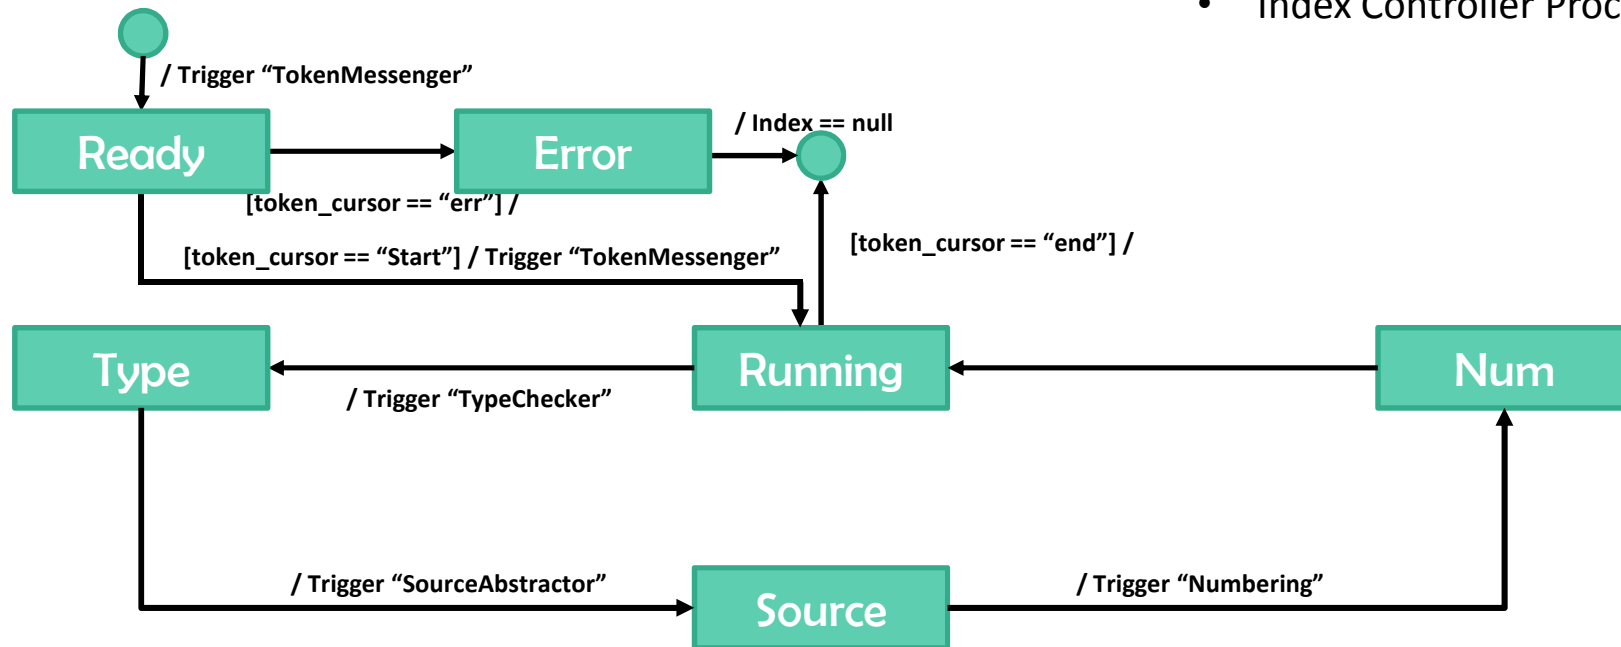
• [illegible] Controller Proc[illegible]

/ Trigger “TokenMessenger”

Ready

Error

/ Index == null

[token_cursor == “err”] /

[token_cursor == “Start”] / Trigger “TokenMessenger”

[token_cursor == “end”] /

Type

Running

Num

/ Trigger “TypeChecker”

/ Trigger “SourceAbstractor”

Source

/ Trigger “Numbering”